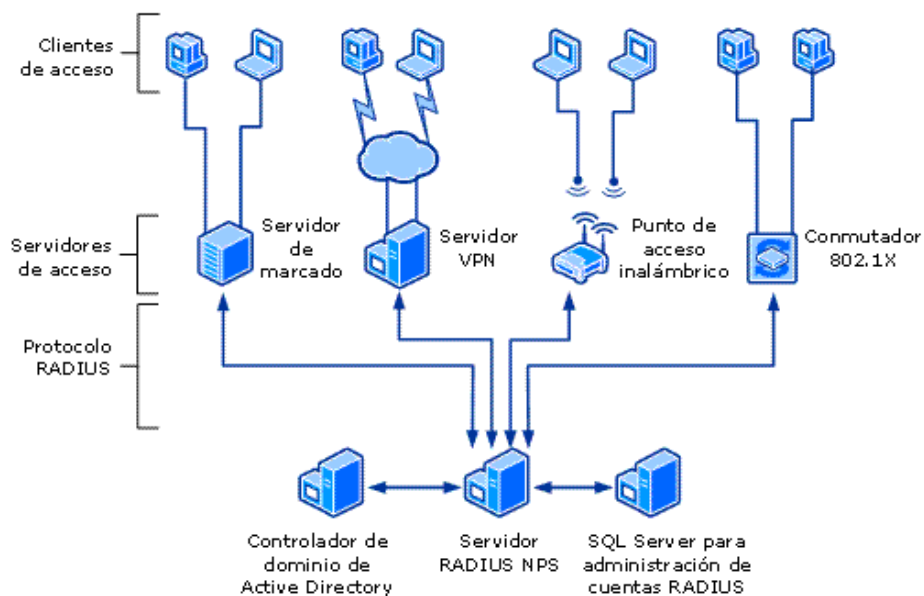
Clientes de acceso

Servidores de acceso

Protocolo RADIUS

Servidor de marcado

Servidor VPN

Punto de acceso inalámbrico

Conmutador 802.1X

Controlador de dominio de Active Directory

Servidor RADIUS NPS

SQL Server para administración de cuentas RADIUS